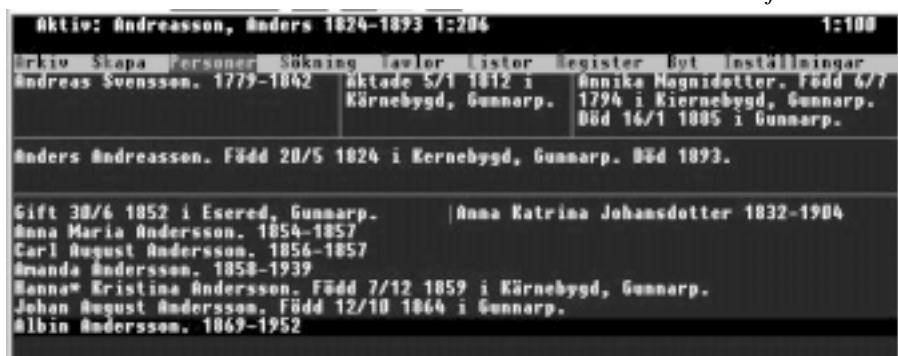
Aktiv: Andreasson, Anders 1824-1893 1:206 1:100

Arkiv Skapa Personer Sökning Tavlor Listor Register Byt Inställningar

Andreas Svensson. 1779-1842

Äktade 5/1 1812 i Kärnebygd, Gunnarp.

Annika Magnidotter. Född 6/7 1794 i Kiernebygd, Gunnarp. Död 16/1 1885 i Gunnarp.

Anders Andreasson. Född 20/5 1824 i Kernebygd, Gunnarp. Död 1893.

Gift 30/6 1852 i Esered, Gunnarp. |Anna Katrina Johansdotter 1832-1904
Anna Maria Andersson. 1854-1857
Carl August Andersson. 1856-1857
Amanda Andersson. 1858-1939
Hanna* Kristina Andersson. Född 7/12 1859 i Kärnebygd, Gunnarp.
Johan August Andersson. Född 12/10 1864 i Gunnarp.
Albin Andersson. 1869-1952